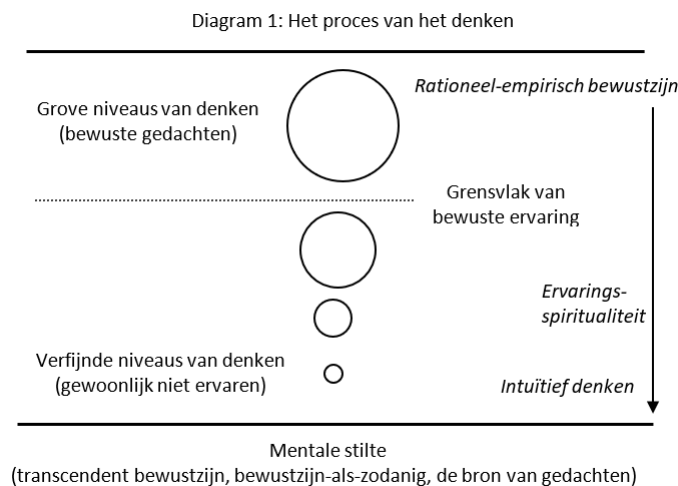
Diagram 1: Het proces van het denken

Rationeel-empirisch bewustzijn

Grove niveaus van denken (bewuste gedachten)

Grensvlak van bewuste ervaring

Ervarings-spiritualiteit

Verfijnde niveaus van denken (gewoonlijk niet ervaren)

Intuïtief denken

Mentale stilte
(transcendent bewustzijn, bewustzijn-als-zodanig, de bron van gedachten)